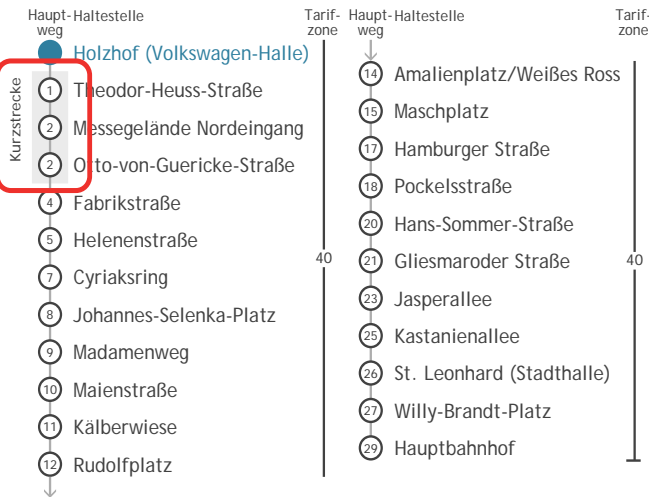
| Haupt-weg | Haltestelle | Tarif-zone |
|---|---|---|
| | Holzhof (Volkswagen-Halle) | |
| 1 | Theodor-Heuss-Straße | |
| 2 | Messegelände Nordeingang | |
| 2 | Otto-von-Guericke-Straße | |
| 4 | Fabrikstraße | |
| 5 | Helenenstraße | |
| 7 | Cyriaksring | 40 |
| 8 | Johannes-Selenka-Platz | |
| 9 | Madamenweg | |
| 10 | Maienstraße | |
| 11 | Kälberwiese | |
| 12 | Rudolfplatz | |

Kurzstrecke

| Haupt-weg | Haltestelle | Tarif-zone |
|---|---|---|
| 14 | Amalienplatz/Weißes Ross | |
| 15 | Maschplatz | |
| 17 | Hamburger Straße | |
| 18 | Pockelsstraße | |
| 20 | Hans-Sommer-Straße | |
| 21 | Gliesmaroder Straße | 40 |
| 23 | Jasperallee | |
| 25 | Kastanienallee | |
| 26 | St. Leonhard (Stadthalle) | |
| 27 | Willy-Brandt-Platz | |
| 29 | Hauptbahnhof | |